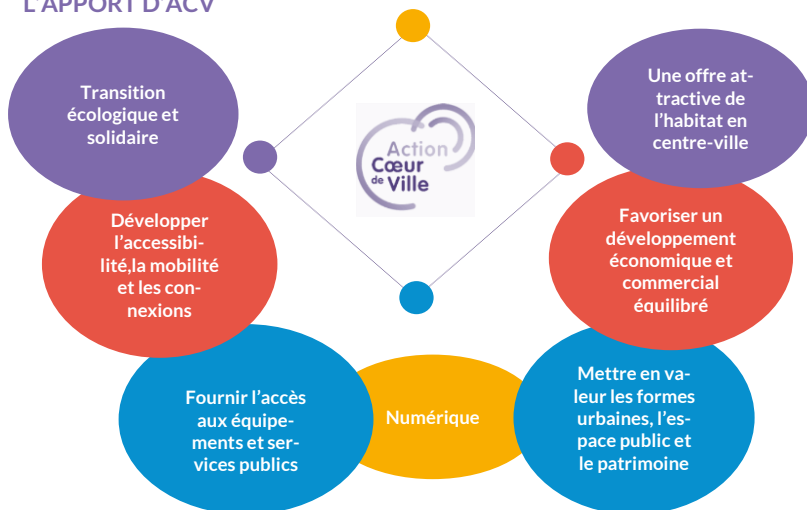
L'APPORT D'ACV

Transition écologique et solidaire

Action Cœur de Ville

Une offre attractive de l'habitat en centre-ville

Développer l'accessibilité,la mobilité et les connexions

Favoriser un développement économique et commercial équilibré

Fournir l'accès aux équipements et services publics

Numérique

Mettre en valeur les formes urbaines, l'espace public et le patrimoine